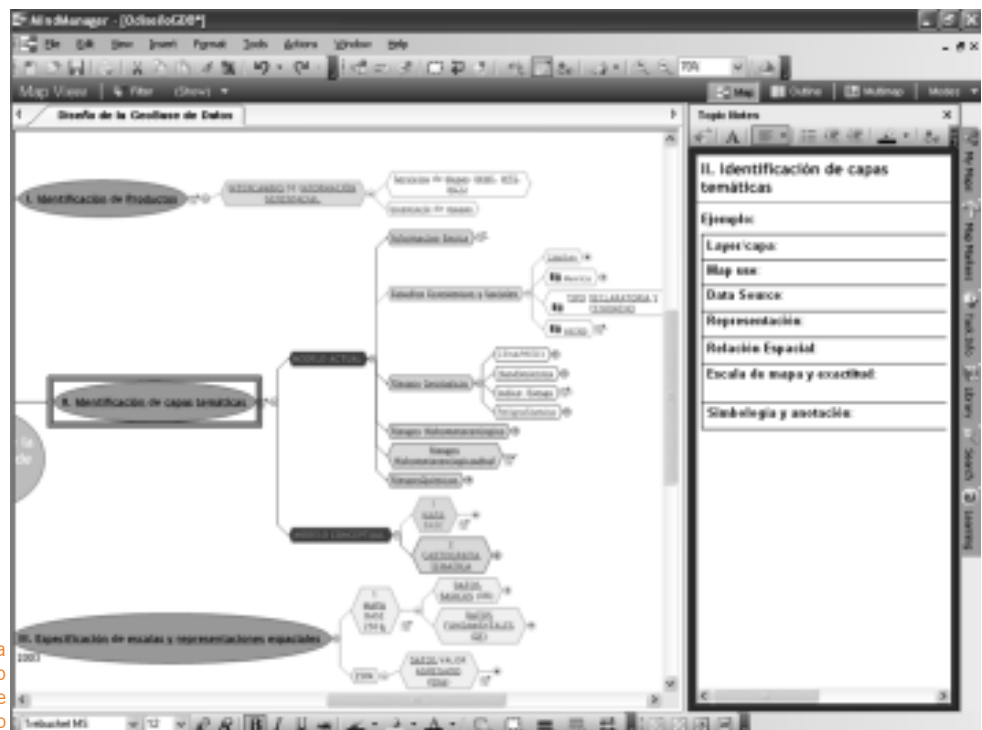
MindManager - [DdiseñoGDB*]

File Edit View Insert Format Tools Actions Window Help

Map View | Filter (Show)

Map | Outline | Multimap | Modes

Diseño de la Geobase de Datos

I. Identificación de Productos

INTERCAMBIO DE INFORMACIÓN GEOESPACIAL

II. Identificación de capas temáticas

MODELO ACTUAL

Información Básica

Estudios Económicos y Sociales

Riesgos Geológicos

Riesgos Hidrometeorológicos

MODELO CONCEPTUAL

CARTOGRAFÍA TEMÁTICA

III. Especificación de escalas y representaciones espaciales

DATOS VALOR AGREGADO

Topic Notes

II. Identificación de capas temáticas

Ejemplo:

Layer/capa:

Map use:

Data Source:

Representación:

Relación Espacial:

Escala de mapa y exactitud:

Simbología y anotación:

My Maps | Map Markers | Topic Info | Library | Search | Learning

Trebuchet MS 12